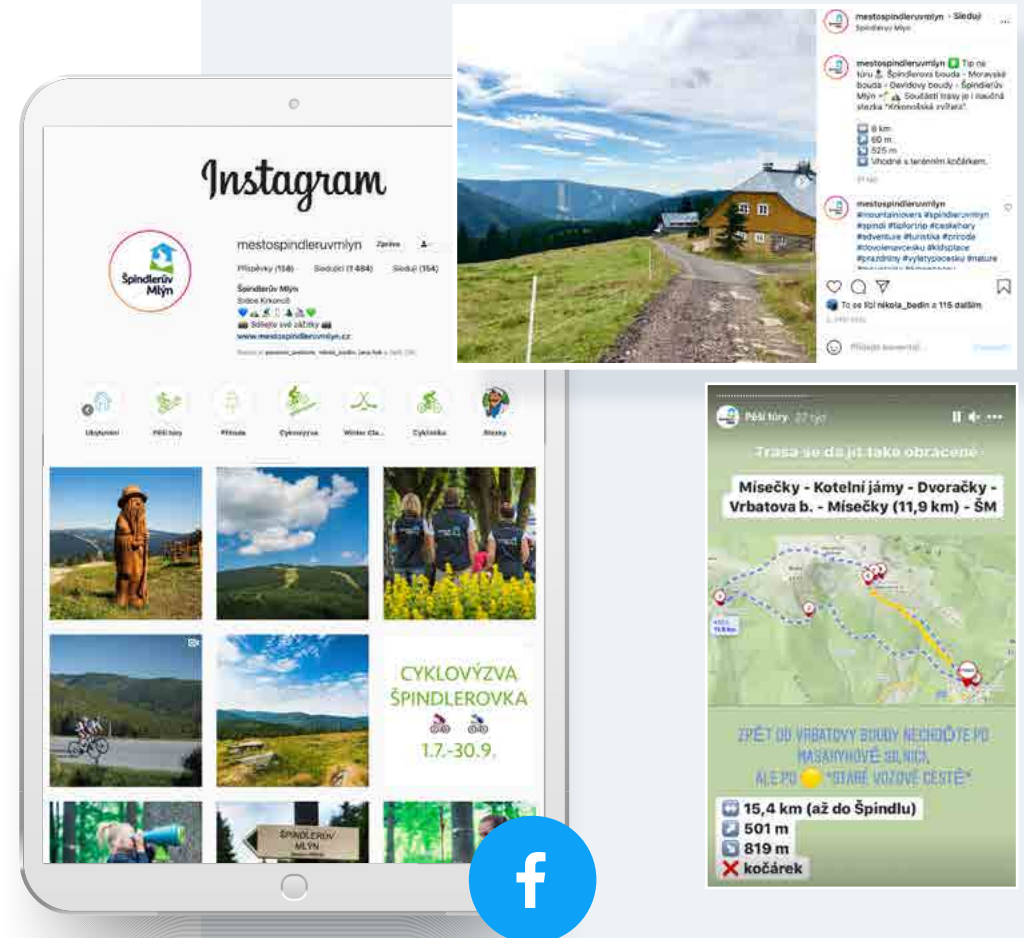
Instagram

Špindlerův Mlýn

mestospindleruvmlyn Zpráva

Příspěvky (158) Sledující (1 484) Sleduji (154)

Špindlerův Mlýn
Srdce Krkonoš
Sdílejte své zážitky
www.mestospindleruvmlyn.cz

Ubytování Pěší túry Příroda Cyklovýzva Winter Cla... Cyklistika Skazky

CYKLOVÝZVA ŠPINDLEROVKA 1.7.-30.9.

ŠPINDLERŮV MLÝN

f

mestospindleruvmlyn · Sleduj
Špindlerův Mlýn

mestospindleruvmlyn Tip na túru Špindlerova bouda - Moravská bouda - Davidovy boudy - Špindlerův Mlýn Součástí trasy je i naučná stezka "Krkonošská zvířata".

8 km
60 m
525 m
Vhodné s terénním kočárkem.

mestospindleruvmlyn #mountainlovers #spindleruvmlyn #spindl #tipfortrip #ceskehory #adventure #turistika #priroda #dovolenavcesku #kidsplace #prazdniny #vyletyplocesku #nature

To se líbí nikola_bedin a 115 dalším

Přidat komentář...

Pěší túry 27 týd.

Trasa se dá jít také obráceně

Mísečky - Kotelní jámy - Dvoračky - Vrbatova b. - Mísečky (11,9 km) - ŠM

ZPĚT DO VRBATOVY BOUDY NECHOĎTE PO MASARYKOVĚ SILNICI, ALE PO "STARÉ VOZOVÉ CESTĚ"

15,4 km (až do Špindlu)
501 m
819 m
kočárek